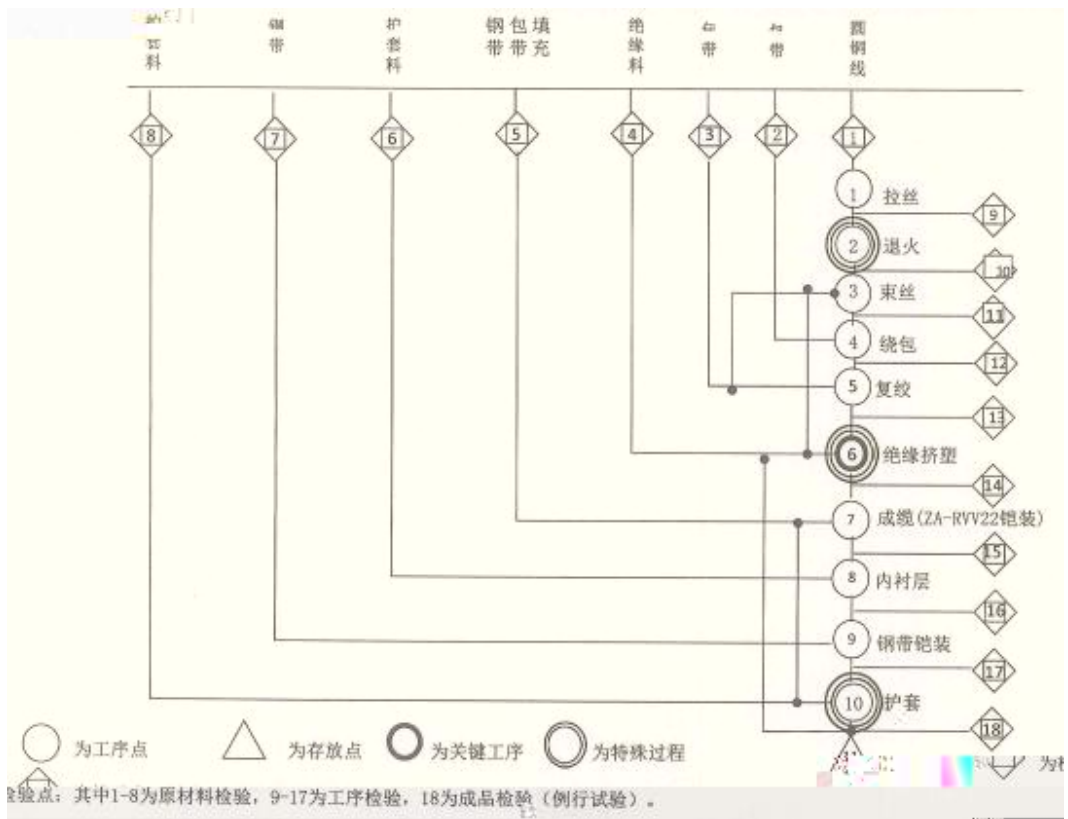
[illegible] 套料

钢带

护套料

钢带

包带

填充

绝缘料

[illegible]带

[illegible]带

圆铜线

8 7 6 5 4 3 2 1

1 拉丝
9
2 退火
10
3 束丝
11
4 绕包
12
5 复绞
13
6 绝缘挤塑
14
7 成缆(ZA-RVV22铠装)
15
8 内衬层
16
9 钢带铠装
17
10 护套
18

为工序点 为存放点 为关键工序 为特殊过程 为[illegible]

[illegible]验点：其中1-8为原材料检验，9-17为工序检验，18为成品检验（例行试验）。